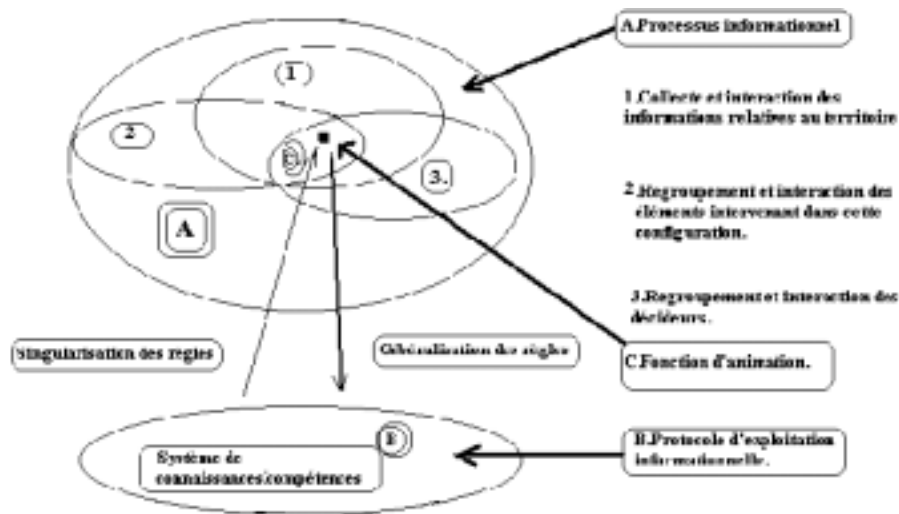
A.Processus informationnel

1

2

3.

A

1.Collecte et interaction des informations relatives au territoire

2.Regroupement et interaction des éléments intervenant dans cette configuration.

3.Regroupement et interaction des décideurs.

Singularisation des règles

Généralisation des règles

C.Fonction d'animation.

E

Système de connaissances/compétences

B.Protocole d'exploitation informationnelle.